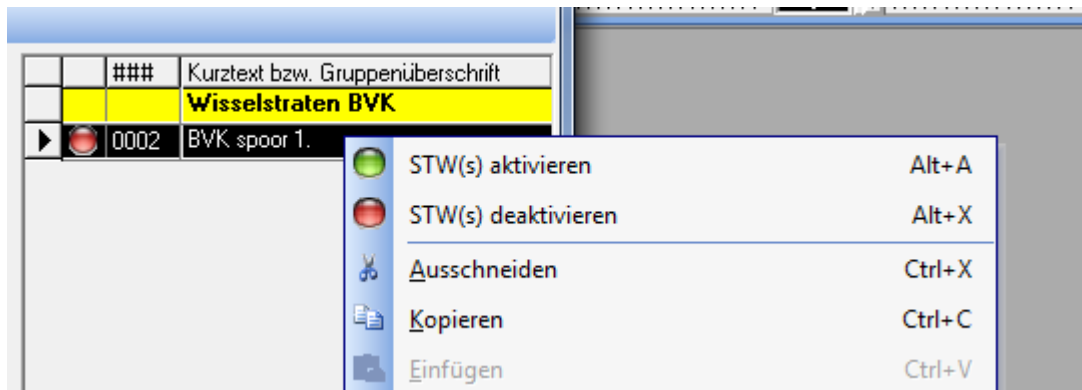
| | | ### | Kurztext bzw. Gruppenüberschrift |
|---|---|---|---|
| | | | Wisselstraten BVK |
| ▶ | | 0002 | BVK spoor 1. |

STW(s) aktivieren Alt+A
STW(s) deaktivieren Alt+X
Ausschneiden Ctrl+X
Kopieren Ctrl+C
Einfügen Ctrl+V